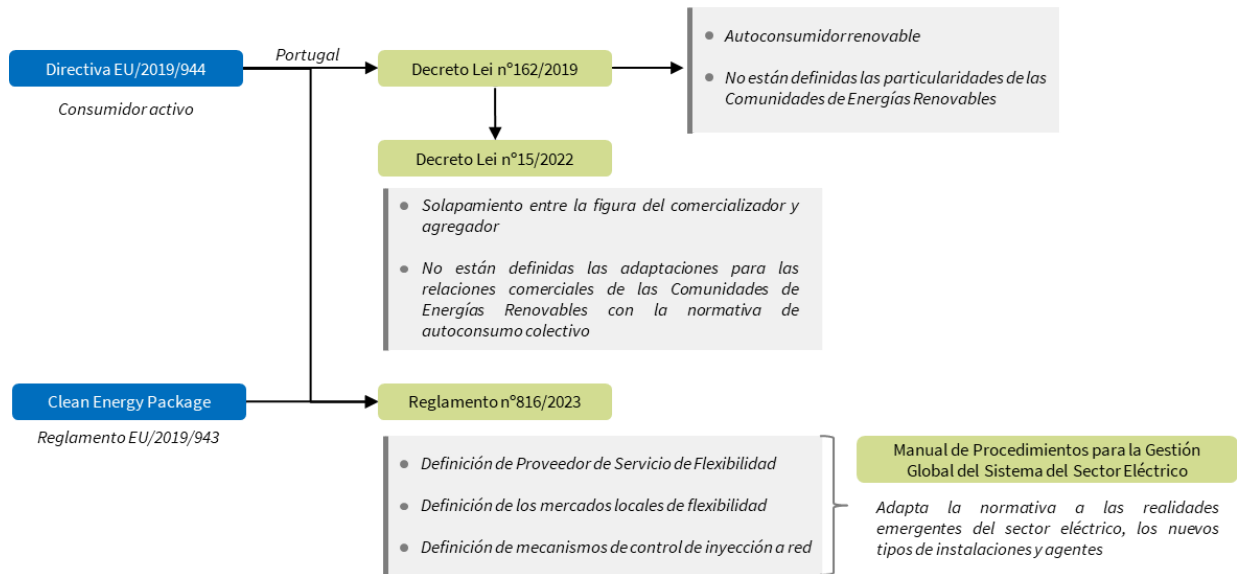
Directiva EU/2019/944

Consumidor activo

Portugal

Decreto Lei n°162/2019

Autoconsumidor renovable

No están definidas las particularidades de las Comunidades de Energías Renovables

Decreto Lei n°15/2022

Solapamiento entre la figura del comercializador y agregador

No están definidas las adaptaciones para las relaciones comerciales de las Comunidades de Energías Renovables con la normativa de autoconsumo colectivo

Clean Energy Package

Reglamento EU/2019/943

Reglamento n°816/2023

Definición de Proveedor de Servicio de Flexibilidad

Definición de los mercados locales de flexibilidad

Definición de mecanismos de control de inyección a red

Manual de Procedimientos para la Gestión Global del Sistema del Sector Eléctrico

Adapta la normativa a las realidades emergentes del sector eléctrico, los nuevos tipos de instalaciones y agentes